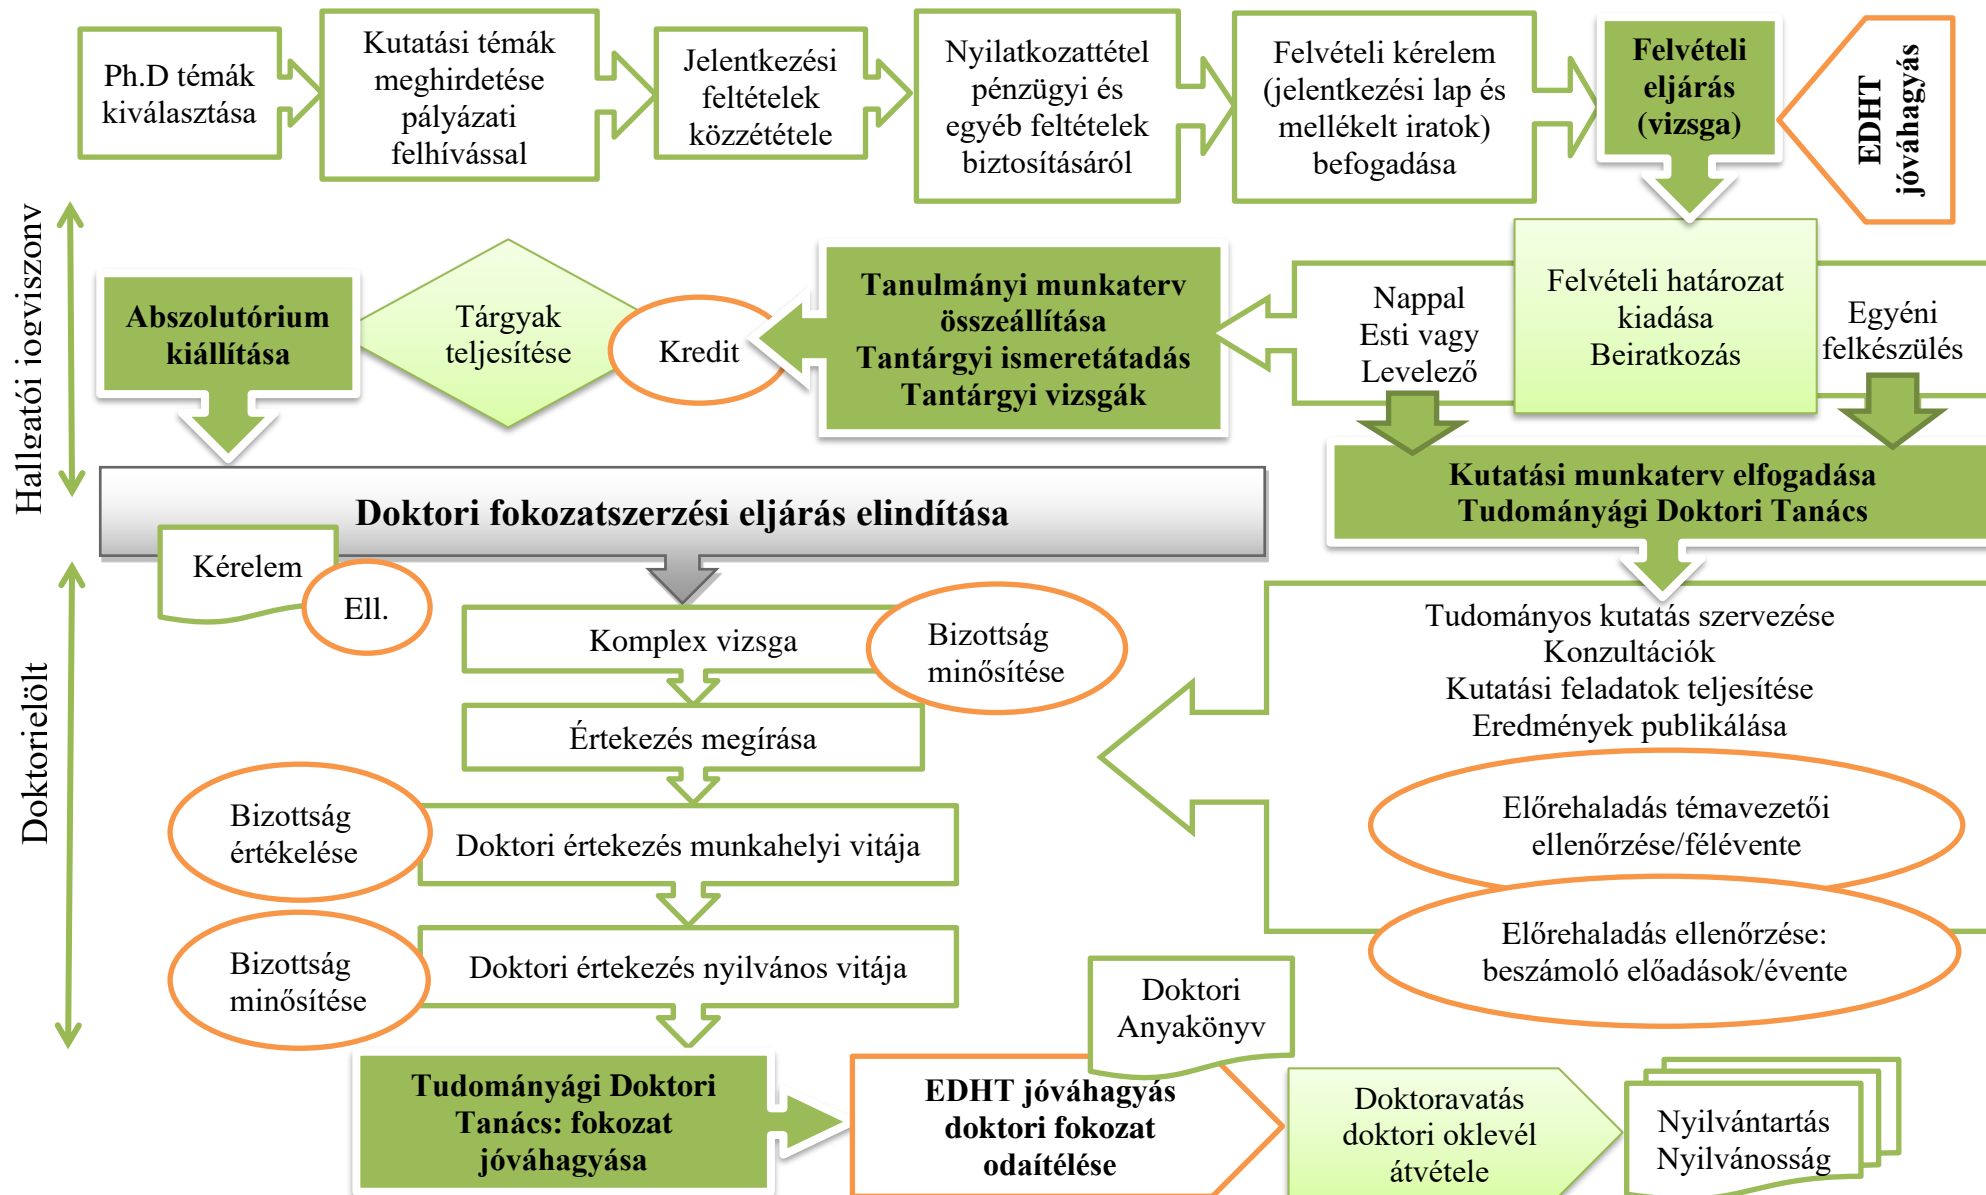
Ph.D témák kiválasztása

Kutatási témák meghirdetése pályázati felhívással

Jelentkezési feltételek közzététele

Nyilatkozattétel pénzügyi és egyéb feltételek biztosításáról

Felvételi kérelem (jelentkezési lap és mellékelt iratok) befogadása

Felvételi eljárás (vizsga)

EDHT jóváhagyás

Hallgatói jogviszony

Abszolutórium kiállítása

Tárgyak teljesítése

Kredit

Tanulmányi munkaterv összeállítása Tantárgyi ismeretátadás Tantárgyi vizsgák

Nappal Esti vagy Levelező

Felvételi határozat kiadása Beiratkozás

Egyéni felkészülés

Doktori fokozatszerzési eljárás elindítása

Kutatási munkaterv elfogadása Tudományági Doktori Tanács

Kérelem

Ell.

Komplex vizsga

Bizottság minősítése

Tudományos kutatás szervezése Konzultációk Kutatási feladatok teljesítése Eredmények publikálása

Doktorjelölt

Értekezés megírása

Előrehaladás témavezetői ellenőrzése/félévente

Bizottság értékelése

Doktori értekezés munkahelyi vitája

Előrehaladás ellenőrzése: beszámoló előadások/évente

Bizottság minősítése

Doktori értekezés nyilvános vitája

Doktori Anyakönyv

Tudományági Doktori Tanács: fokozat jóváhagyása

EDHT jóváhagyás doktori fokozat odaítélése

Doktoravatás doktori oklevél átvétele

Nyilvántartás Nyilvánosság